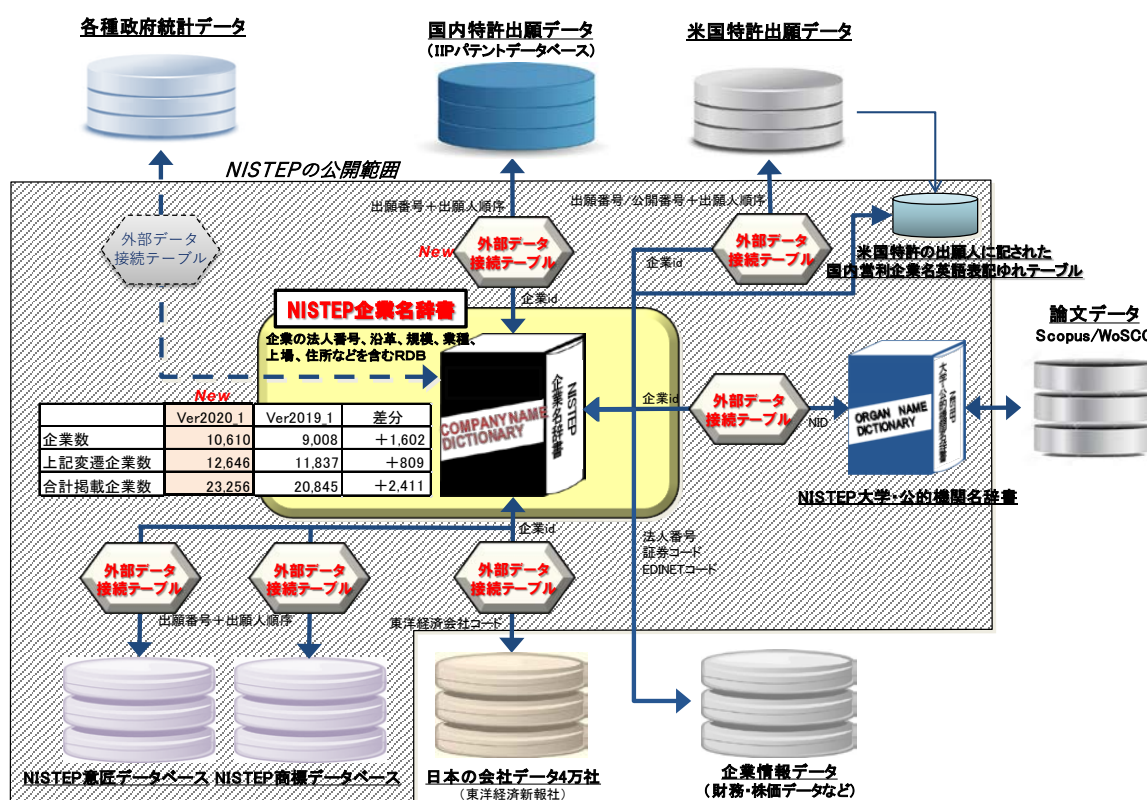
各種政府統計データ

国内特許出願データ
（IIPパテントデータベース）

米国特許出願データ

NISTEPの公開範囲

出願番号＋出願人順序

出願番号／公開番号＋出願人順序

外部データ
接続テーブル

New
外部データ
接続テーブル

外部データ
接続テーブル

企業id

米国特許の出願人に記された
国内営利企業名英語表記ゆれテーブル

企業id

NISTEP企業名辞書

企業の法人番号、沿革、規模、業種、上場、住所などを含むRDB

COMPANY NAME DICTIONARY

NISTEP
企業名辞書

論文データ
Scopus/WoSCC

New

| | Ver2020_1 | Ver2019_1 | 差分 |
|---|---|---|---|
| 企業数 | 10,610 | 9,008 | ＋1,602 |
| 上記変遷企業数 | 12,646 | 11,837 | ＋809 |
| 合計掲載企業数 | 23,256 | 20,845 | ＋2,411 |

企業id

外部データ
接続テーブル

NID

ORGAN NAME DICTIONARY

NISTEP
大学・公的機関名辞書

NISTEP大学・公的機関名辞書

企業id

法人番号
証券コード
EDINETコード

外部データ
接続テーブル

外部データ
接続テーブル

外部データ
接続テーブル

出願番号＋出願人順序

東洋経済会社コード

NISTEP意匠データベース

NISTEP商標データベース

日本の会社データ4万社
（東洋経済新報社）

企業情報データ
（財務・株価データなど）